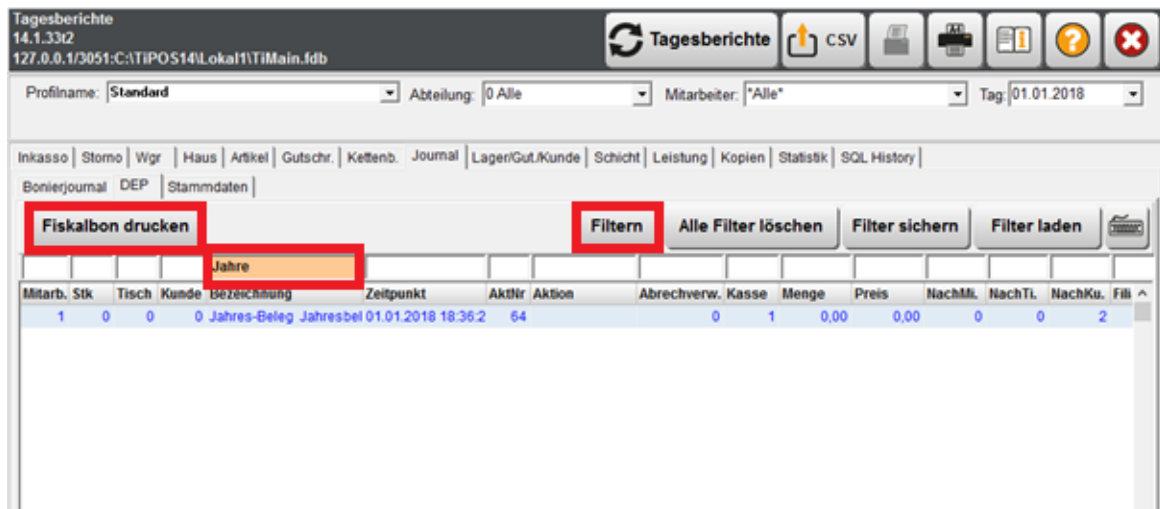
Tagesberichte
14.1.33t2
127.0.0.1/3051:C:\TiPOS14\Lokal1\TiMain.fdb

Tagesberichte
CSV

Profilname: Standard
Abteilung: 0 Alle
Mitarbeiter: *Alle*
Tag: 01.01.2018

Inkasso | Storno | Wgr | Haus | Artikel | Gutschr. | Kettenb. | Journal | Lager/Gut./Kunde | Schicht | Leistung | Kopien | Statistik | SQL History

Bonierjournal | DEP | Stammdaten

Fiskalbon drucken
Filtern
Alle Filter löschen
Filter sichern
Filter laden

Jahre

| Mitarb. | Stk | Tisch | Kunde | Bezeichnung | Zeitpunkt | AktNr | Aktion | Abrechverw. | Kasse | Menge | Preis | NachMi. | NachTi. | NachKu. | Fili |
|---|---|---|---|---|---|---|---|---|---|---|---|---|---|---|---|
| 1 | 0 | 0 | 0 | Jahres-Beleg Jahresbel | 01.01.2018 18:36:2 | 64 | | 0 | 1 | 0,00 | 0,00 | 0 | 0 | 2 | |